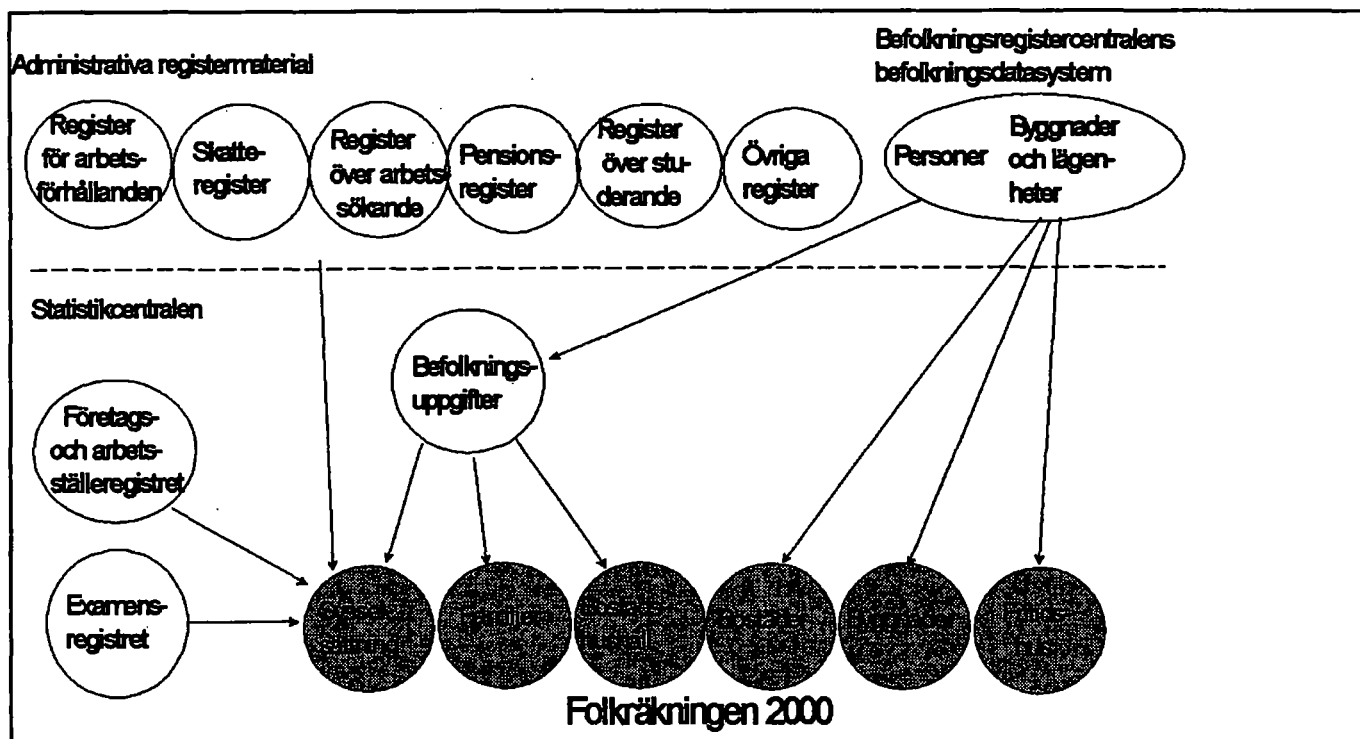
Administrativa registermaterial

Befolkningsregistercentralens befolkningsdatasystem

Register för arbetsförhållanden

Skatteregister

Register över arbetssökande

Pensionsregister

Register över studerande

Övriga register

Personer

Byggnader och lägenheter

Statistikcentralen

Befolkningsuppgifter

Företags- och arbetsställeregistret

Examensregistret

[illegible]

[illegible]

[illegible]

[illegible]

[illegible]

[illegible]

Folkräkningen 2000